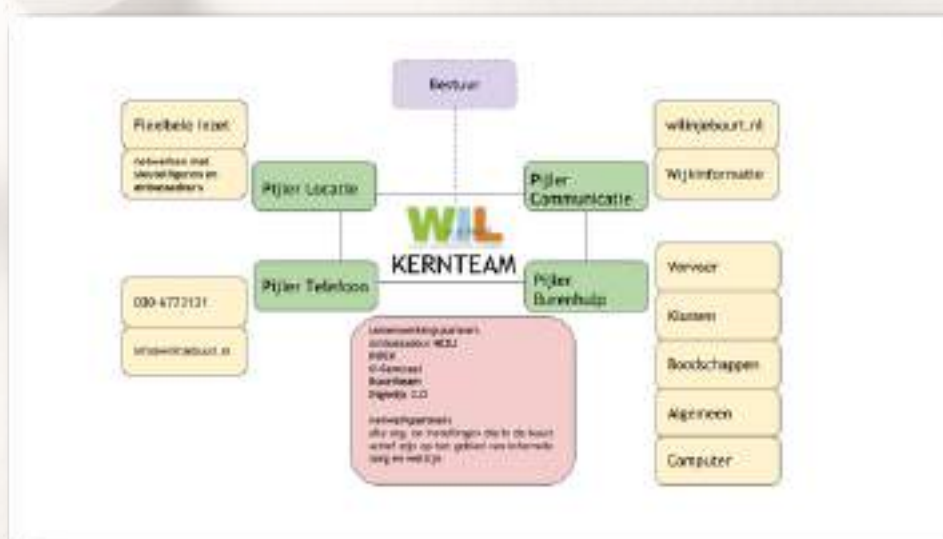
Bestuur

Flexibele inzet

Netwerken met sleutelfiguren en ambassadeurs

Pijler Locatie

Pijler Communicatie

willnjebuurt.nl

Wijkinformatie

WIL

KERNTEAM

Pijler Telefoon

Pijler Burenhulp

030-6772131

info@wilinjebuurt.nl

Vervoer

Klussen

Boodschappen

Algemeen

Computer

Samenwerkingspartners
Ambassadors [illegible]
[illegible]
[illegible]
Buurtteam
Digidia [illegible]

Netwerkpartners
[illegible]